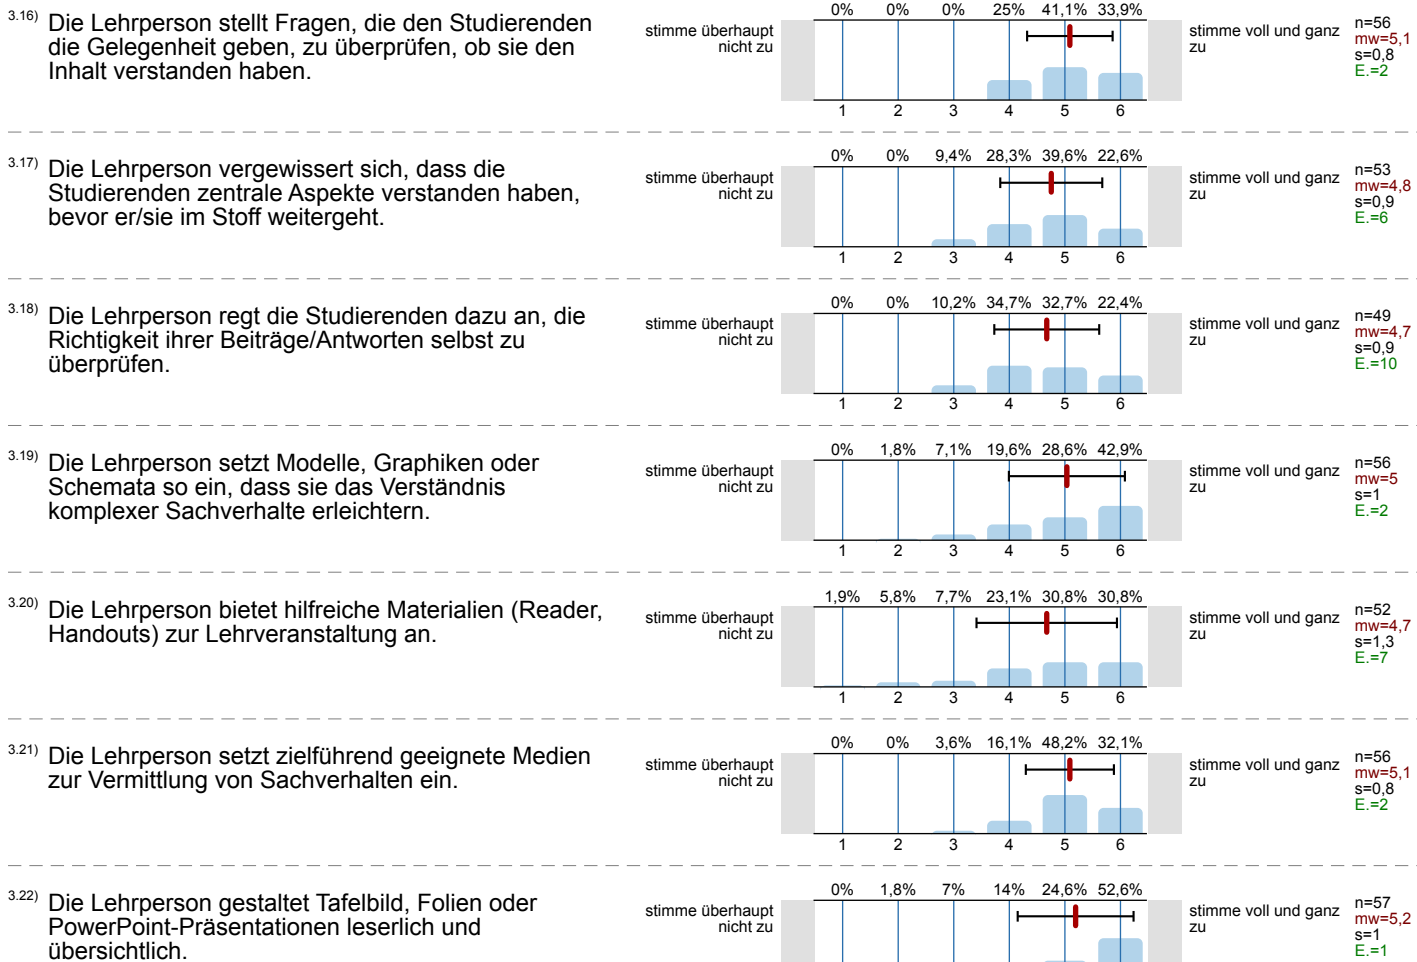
3.16) Die Lehrperson stellt Fragen, die den Studierenden die Gelegenheit geben, zu überprüfen, ob sie den Inhalt verstanden haben.

stimme überhaupt nicht zu

0% 0% 0% 25% 41,1% 33,9%

1 2 3 4 5 6

stimme voll und ganz zu

n=56
mw=5,1
s=0,8
E.=2

3.17) Die Lehrperson vergewissert sich, dass die Studierenden zentrale Aspekte verstanden haben, bevor er/sie im Stoff weitergeht.

stimme überhaupt nicht zu

0% 0% 9,4% 28,3% 39,6% 22,6%

1 2 3 4 5 6

stimme voll und ganz zu

n=53
mw=4,8
s=0,9
E.=6

3.18) Die Lehrperson regt die Studierenden dazu an, die Richtigkeit ihrer Beiträge/Antworten selbst zu überprüfen.

stimme überhaupt nicht zu

0% 0% 10,2% 34,7% 32,7% 22,4%

1 2 3 4 5 6

stimme voll und ganz zu

n=49
mw=4,7
s=0,9
E.=10

3.19) Die Lehrperson setzt Modelle, Graphiken oder Schemata so ein, dass sie das Verständnis komplexer Sachverhalte erleichtern.

stimme überhaupt nicht zu

0% 1,8% 7,1% 19,6% 28,6% 42,9%

1 2 3 4 5 6

stimme voll und ganz zu

n=56
mw=5
s=1
E.=2

3.20) Die Lehrperson bietet hilfreiche Materialien (Reader, Handouts) zur Lehrveranstaltung an.

stimme überhaupt nicht zu

1,9% 5,8% 7,7% 23,1% 30,8% 30,8%

1 2 3 4 5 6

stimme voll und ganz zu

n=52
mw=4,7
s=1,3
E.=7

3.21) Die Lehrperson setzt zielführend geeignete Medien zur Vermittlung von Sachverhalten ein.

stimme überhaupt nicht zu

0% 0% 3,6% 16,1% 48,2% 32,1%

1 2 3 4 5 6

stimme voll und ganz zu

n=56
mw=5,1
s=0,8
E.=2

3.22) Die Lehrperson gestaltet Tafelbild, Folien oder PowerPoint-Präsentationen leserlich und übersichtlich.

stimme überhaupt nicht zu

0% 1,8% 7% 14% 24,6% 52,6%

stimme voll und ganz zu

n=57
mw=5,2
s=1
E.=1